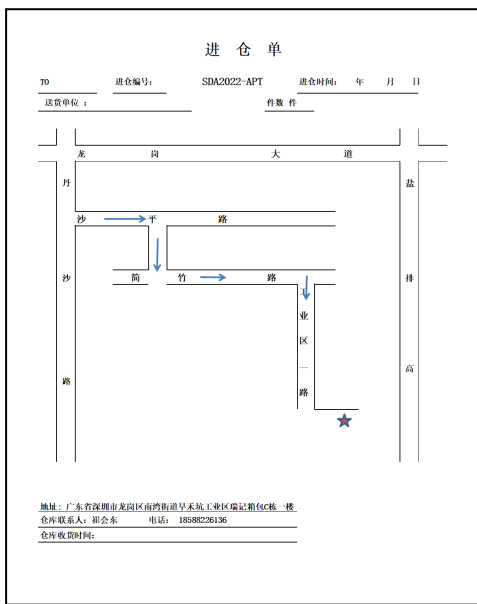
进 仓 单

TO 进仓编号： SDA2022-APT 进仓时间： 年 月 日

送货单位： 件数 件

龙 岗 大 道

丹

沙 平 路

沙

简 竹 路

工

业

区

一

路

路

盐

排

高

地址：广东省深圳市龙岗区南湾街道早禾坑工业区瑞记箱包C栋一楼

仓库联系人：崔会东 电话： 18588226136

仓库收货时间：